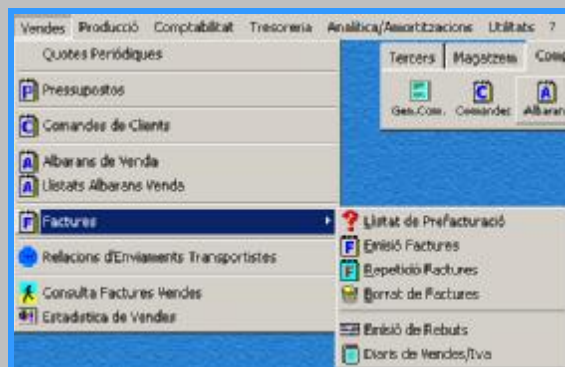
Vendes Producció Comptabilitat Tresoreria Analítica/Amortitzacions Utilitats ?

Quotes Periòdiques
Pressupostos
Comandes de Clients
Albarans de Venda
Llistats Albarans Venda
Factures
Relacions d'Enviaments Transportistes
Consulta Factures Vendes
Estadística de Vendes

Tercers Magatzem Comp
Gen.Com. Comandes Albarans

Llistat de Prefacturació
Emisió Factures
Repetició Factures
Borrat de Factures
Emisió de Rebuts
Diaris de Vendes/Iva